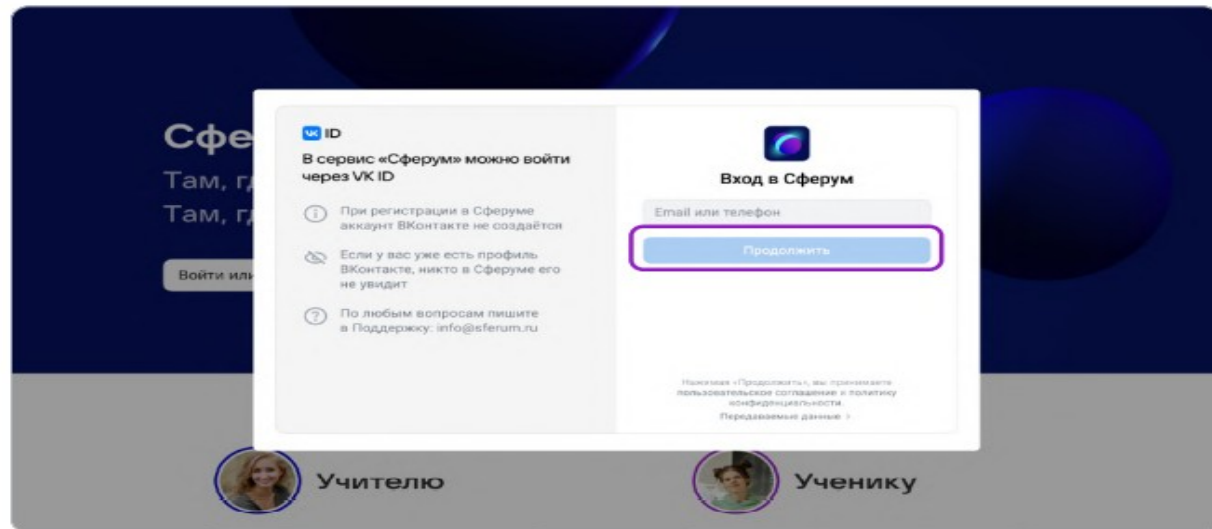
Сфе
Там, гд
Там, гд

Войти или

VK ID

В сервис «Сферум» можно войти через VK ID

При регистрации в Сферуме аккаунт ВКонтакте не создаётся

Если у вас уже есть профиль ВКонтакте, никто в Сферуме его не увидит

По любым вопросам пишите в Поддержку: info@sferum.ru

Вход в Сферум

Email или телефон

Продолжить

Нажимая «Продолжить», вы принимаете пользовательское соглашение и политику конфиденциальности.

Передаваемые данные >

Учителю

Ученику